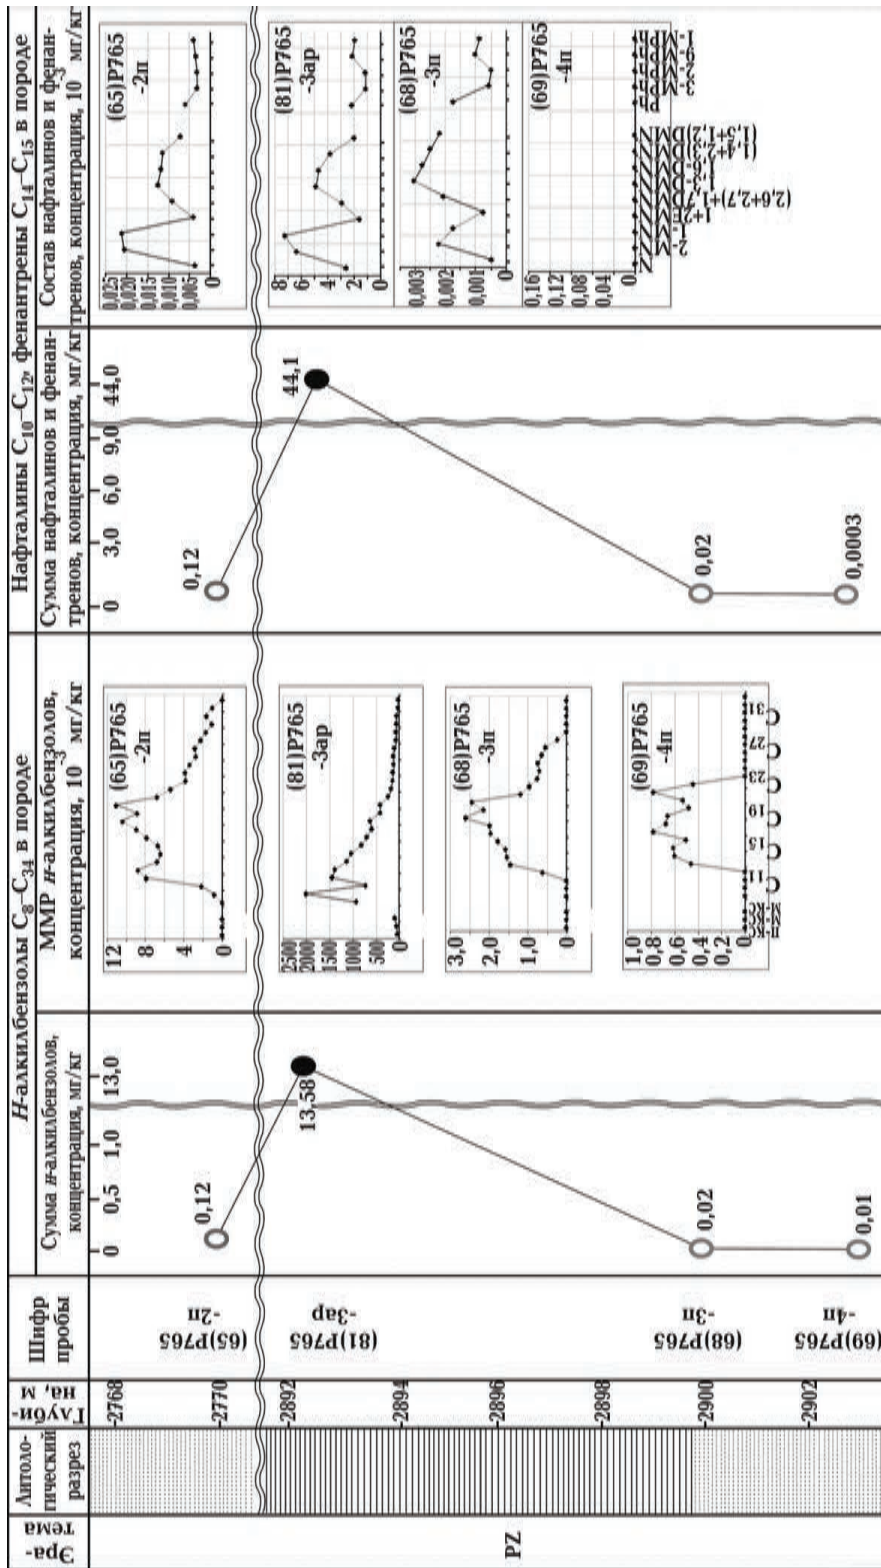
Эра-тема

PZ

Литологический разрез

Глубина, м

-2768
-2770
-2892
-2894
-2896
-2898
-2900
-2902

Шифр пробы

(65)Р765-2п
(81)Р765-3ар
(68)Р765-3п
(69)Р765-4п

*Н*-алкилбензолы $C_8$–$C_{34}$ в породе

Сумма *н*-алкилбензолов, концентрация, мг/кг

0 0,5 1,0 13,0

0,12
13,58
0,02
0,01

ММР *н*-алкилбензолов, концентрация, $10^{-3}$ мг/кг

(65)Р765 -2п
0 4 8 12

(81)Р765 -3ар
0 500 1000 1500 2000 2500

(68)Р765 -3п
0 1,0 2,0 3,0

(69)Р765 -4п
0 0,2 0,4 0,6 0,8 1,0

н-КС М-КС С11 С15 С19 С23 С27 С31

Нафталины $C_{10}$–$C_{12}$, фенантрены $C_{14}$–$C_{15}$ в породе

Сумма нафталинов и фенантренов, концентрация, мг/кг

0 3,0 6,0 9,0 44,0

0,12
44,1
0,02
0,0003

Состав нафталинов и фенантренов, концентрация, $10^{-3}$ мг/кг

(65)Р765 -2п
0,005 0,010 0,015 0,020 0,025

(81)Р765 -3ар
0 2 4 6 8

(68)Р765 -3п
0 0,001 0,002 0,003

(69)Р765 -4п
0 0,04 0,08 0,12 0,16

2-МН 1-МН 2-ЭН 1+2ЭН (2,6+2,7)+(1,7)ДМН 1,3-ДМН (1,4+2,3)ДМН (1,5+1,2)ДМН Р 3-МР 2-МР 9-МР 1-МР